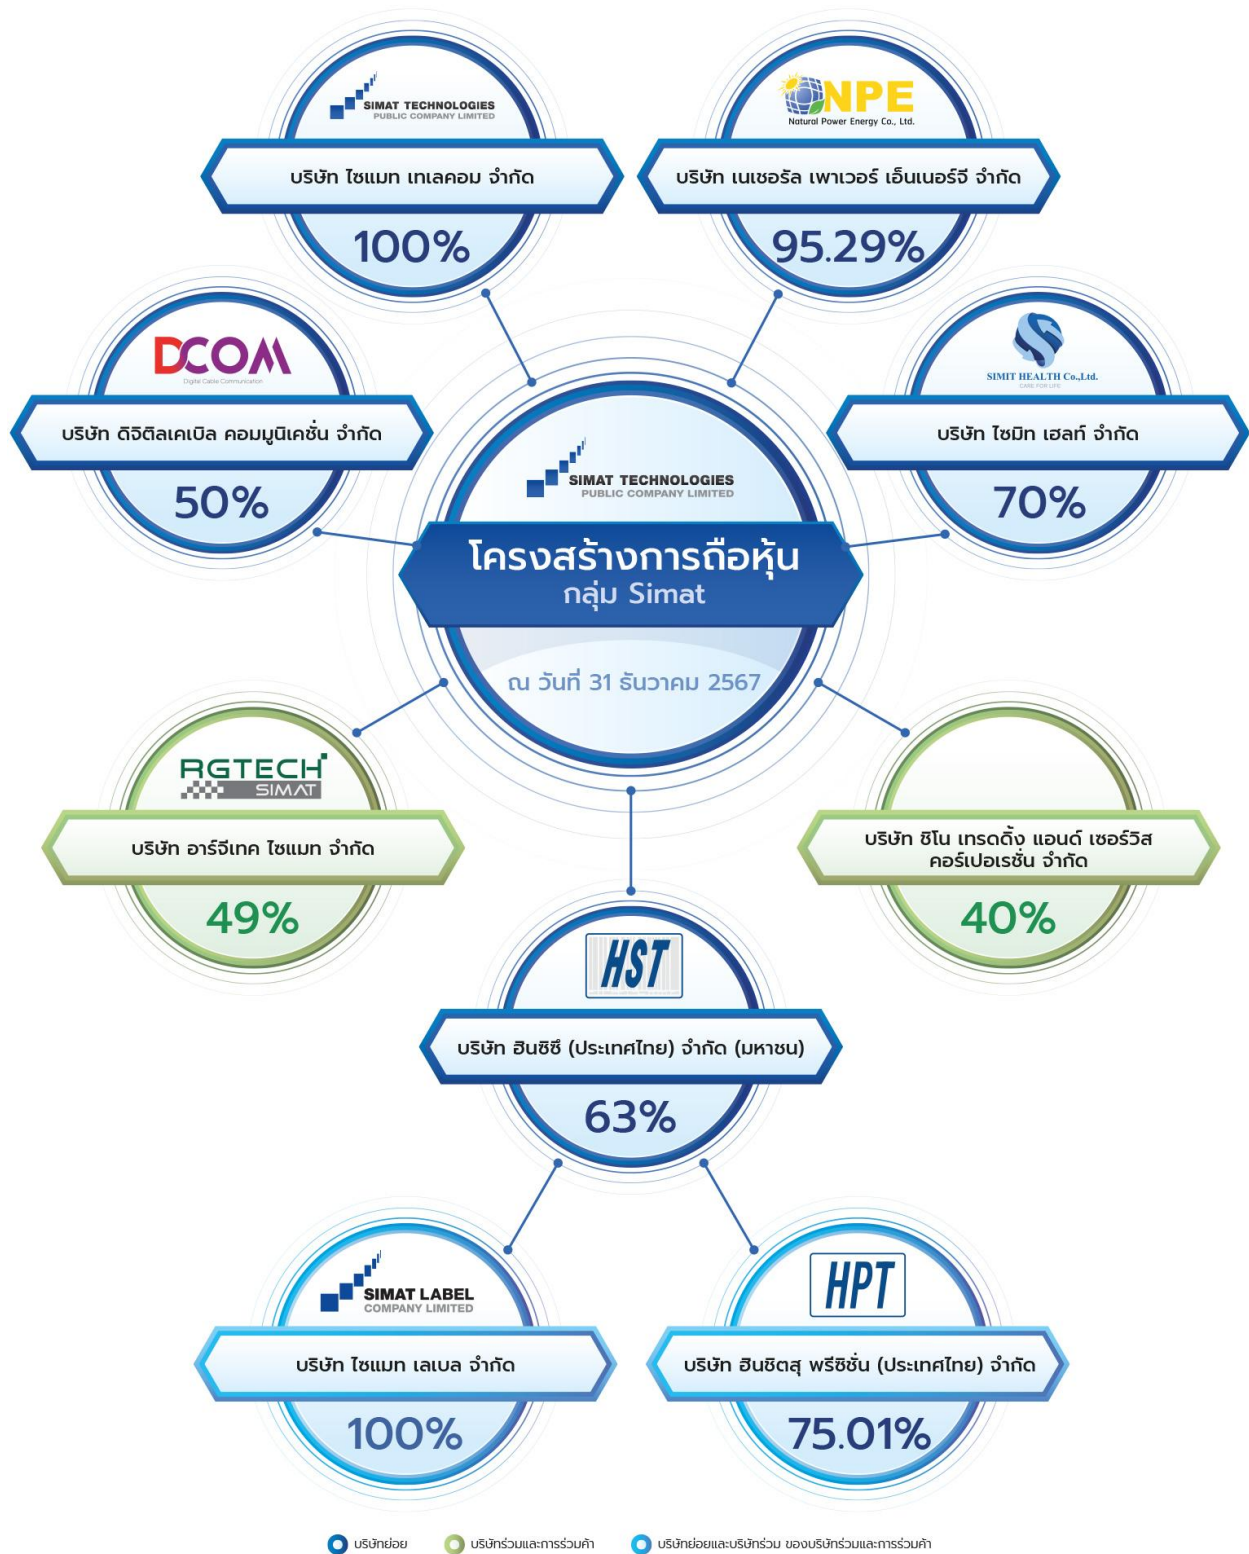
SIMAT TECHNOLOGIES
PUBLIC COMPANY LIMITED
บริษัท ไซแมท เทเลคอม จำกัด
100%

NPE
Natural Power Energy Co., Ltd.
บริษัท เนเชอรัล เพาเวอร์ เอ็นเนอร์จี จำกัด
95.29%

DCOM
Digital Cable Communication
บริษัท ดิจิตัลเคเบิล คอมมูนิเคชั่น จำกัด
50%

SIMIT HEALTH Co.,Ltd.
CARE FOR LIFE
บริษัท ไซมิท เฮลท์ จำกัด
70%

SIMAT TECHNOLOGIES
PUBLIC COMPANY LIMITED
โครงสร้างการถือหุ้น
กลุ่ม Simat
ณ วันที่ 31 ธันวาคม 2567

RGTECH
SIMAT
บริษัท อาร์จีเทค ไซแมท จำกัด
49%

บริษัท ซิโน เทรดดิ้ง แอนด์ เซอร์วิส คอร์เปอเรชั่น จำกัด
40%

HST
บริษัท ฮินซิซี (ประเทศไทย) จำกัด (มหาชน)
63%

SIMAT LABEL
COMPANY LIMITED
บริษัท ไซแมท เลเบล จำกัด
100%

HPT
บริษัท ฮินซิตสุ พรีซิชั่น (ประเทศไทย) จำกัด
75.01%

บริษัทย่อย
บริษัทร่วมและการร่วมค้า
บริษัทย่อยและบริษัทร่วม ของบริษัทร่วมและการร่วมค้า